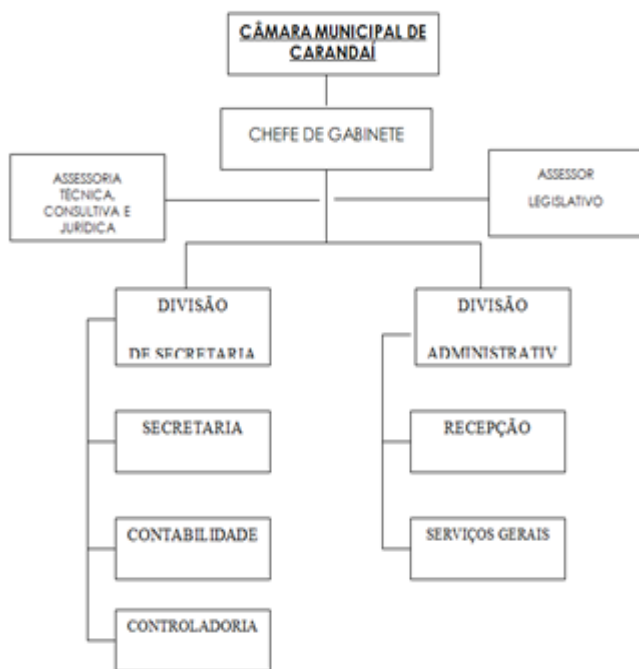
CÂMARA MUNICIPAL DE CARANDAÍ

CHEFE DE GABINETE

ASSESSORIA TÉCNICA, CONSULTIVA E JURÍDICA

ASSESSOR LEGISLATIVO

DIVISÃO DE SECRETARIA

DIVISÃO ADMINISTRATIV

SECRETARIA

RECEPÇÃO

CONTABILIDADE

SERVIÇOS GERAIS

CONTROLADORIA